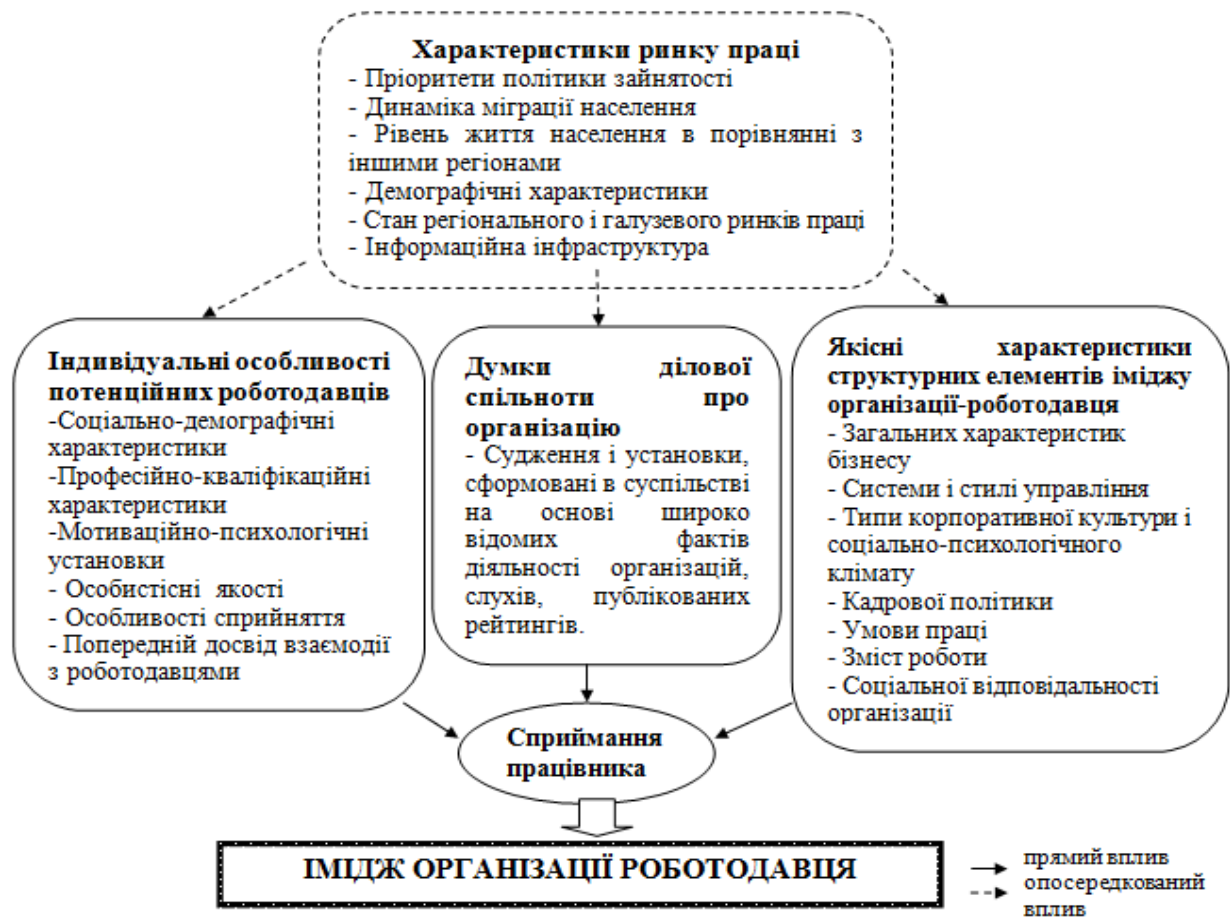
**Характеристики ринку праці**
- Пріоритети політики зайнятості
- Динаміка міграції населення
- Рівень життя населення в порівнянні з іншими регіонами
- Демографічні характеристики
- Стан регіонального і галузевого ринків праці
- Інформаційна інфраструктура

**Індивідуальні особливості потенційних роботодавців**
-Соціально-демографічні характеристики
-Професійно-кваліфікаційні характеристики
-Мотиваційно-психологічні установки
- Особистісні якості
- Особливості сприйняття
- Попередній досвід взаємодії з роботодавцями

**Думки ділової спільноти про організацію**
- Судження і установки, сформовані в суспільстві на основі широко відомих фактів діяльності організацій, слухів, публікованих рейтингів.

**Якісні характеристики структурних елементів іміджу організації-роботодавця**
- Загальних характеристик бізнесу
- Системи і стилі управління
- Типи корпоративної культури і соціально-психологічного клімату
- Кадрової політики
- Умови праці
- Зміст роботи
- Соціальної відповідальності організації

**Сприймання працівника**

**ІМІДЖ ОРГАНІЗАЦІЇ РОБОТОДАВЦЯ**

прямий вплив
опосередкований вплив